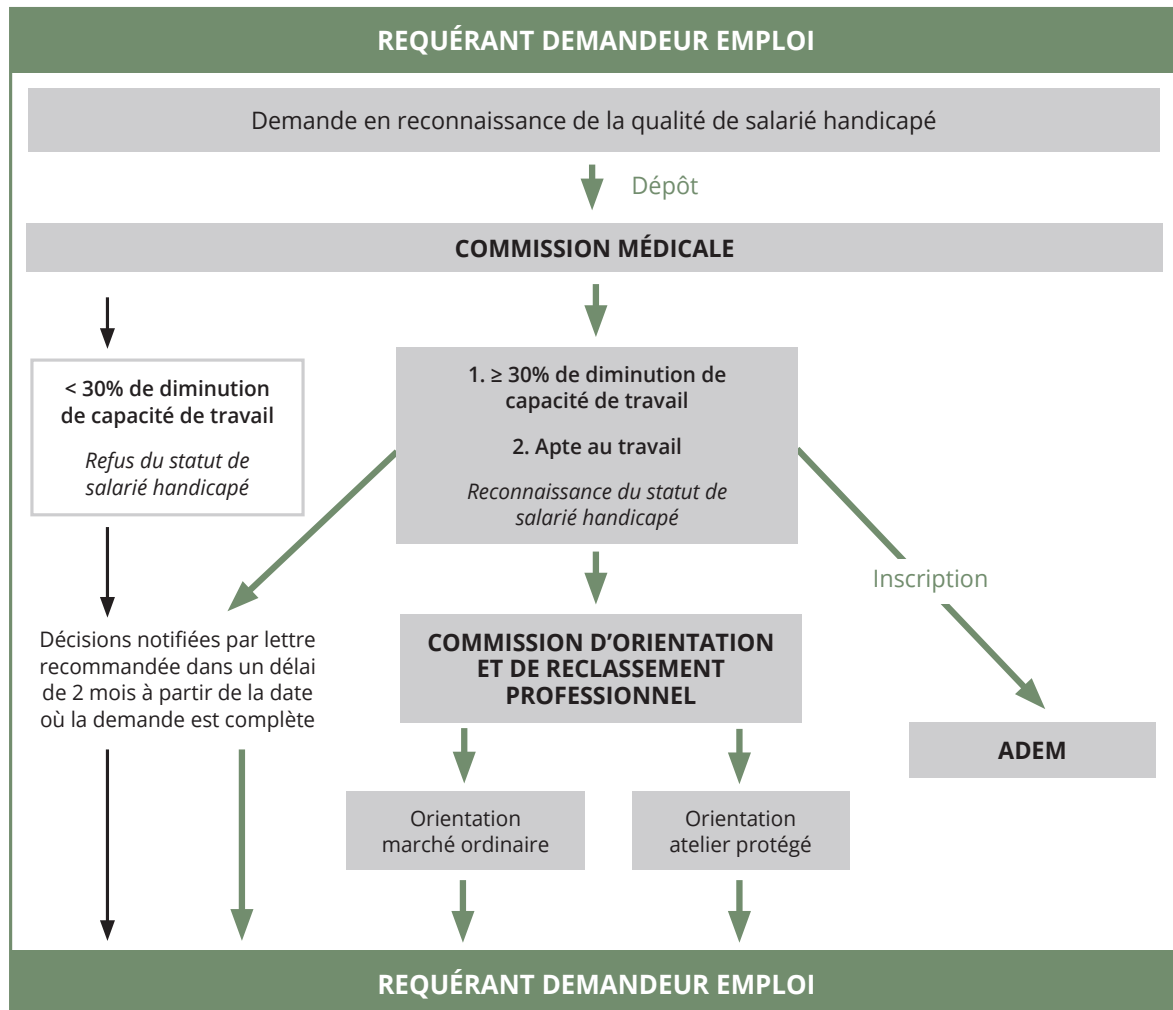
REQUÉRANT DEMANDEUR EMPLOI

Demande en reconnaissance de la qualité de salarié handicapé

Dépôt

COMMISSION MÉDICALE

< 30% de diminution de capacité de travail

*Refus du statut de salarié handicapé*

1. ≥ 30% de diminution de capacité de travail

2. Apte au travail

*Reconnaissance du statut de salarié handicapé*

Inscription

Décisions notifiées par lettre recommandée dans un délai de 2 mois à partir de la date où la demande est complète

COMMISSION D'ORIENTATION ET DE RECLASSEMENT PROFESSIONNEL

ADEM

Orientation marché ordinaire

Orientation atelier protégé

REQUÉRANT DEMANDEUR EMPLOI